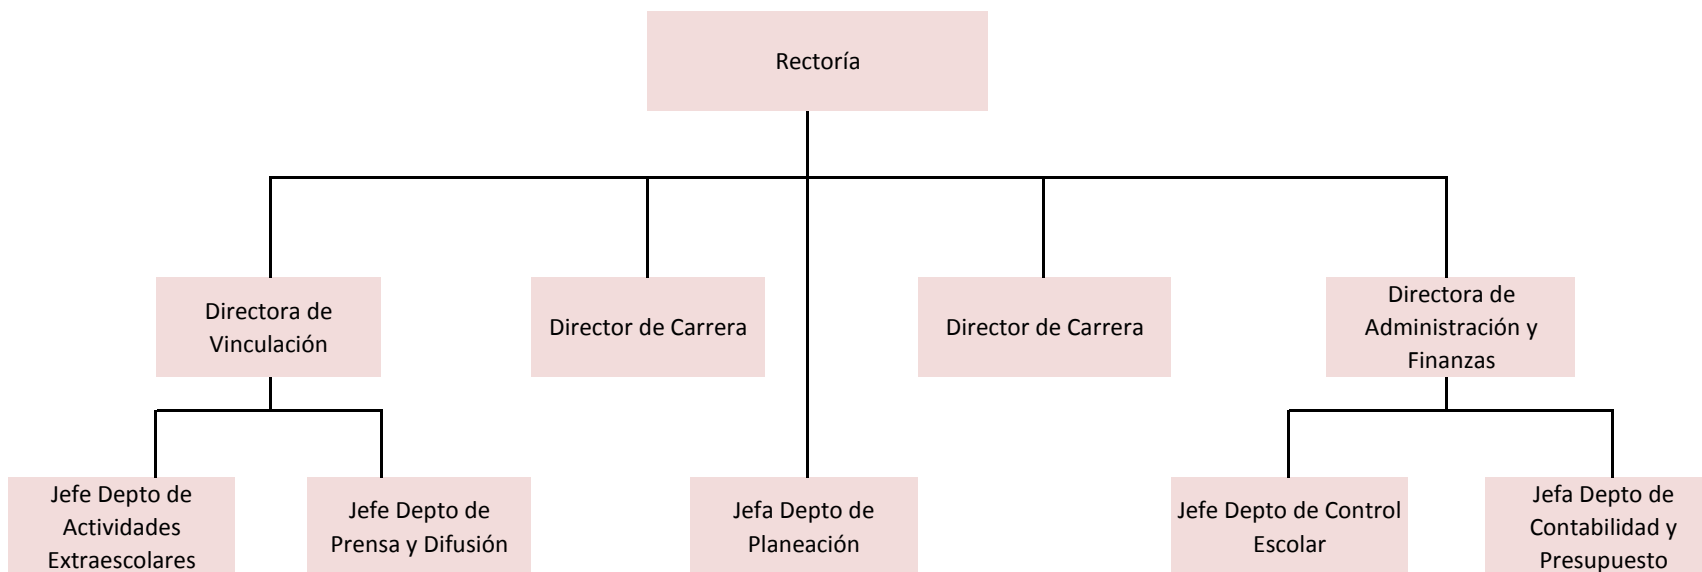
Rectoría

Directora de Vinculación

Director de Carrera

Director de Carrera

Directora de Administración y Finanzas

Jefe Depto de Actividades Extraescolares

Jefe Depto de Prensa y Difusión

Jefa Depto de Planeación

Jefe Depto de Control Escolar

Jefa Depto de Contabilidad y Presupuesto